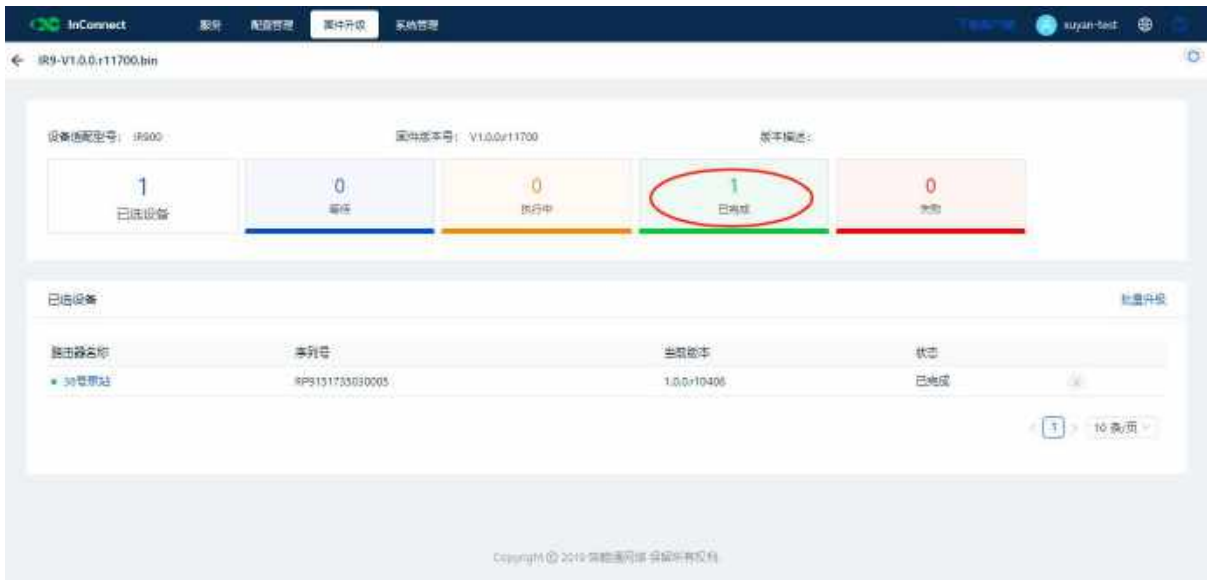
InConnect 服务 配置管理 固件升级 系统管理 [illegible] suyan-test

IR9-V1.0.0.r11700.bin

设备适配型号: IR900 固件版本号: V1.0.0.r11700 版本描述:

| 1 已选设备 | 0 等待 | 0 执行中 | 1 已完成 | 0 失败 |
|---|---|---|---|---|

已选设备 批量升级

| 路由器名称 | 序列号 | 当前版本 | 状态 |
|---|---|---|---|
| 38号泵站 | RP9151735030005 | 1.0.0.r10406 | 已完成 |

1 10 条/页

Copyright © 2019 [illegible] 保留所有权利